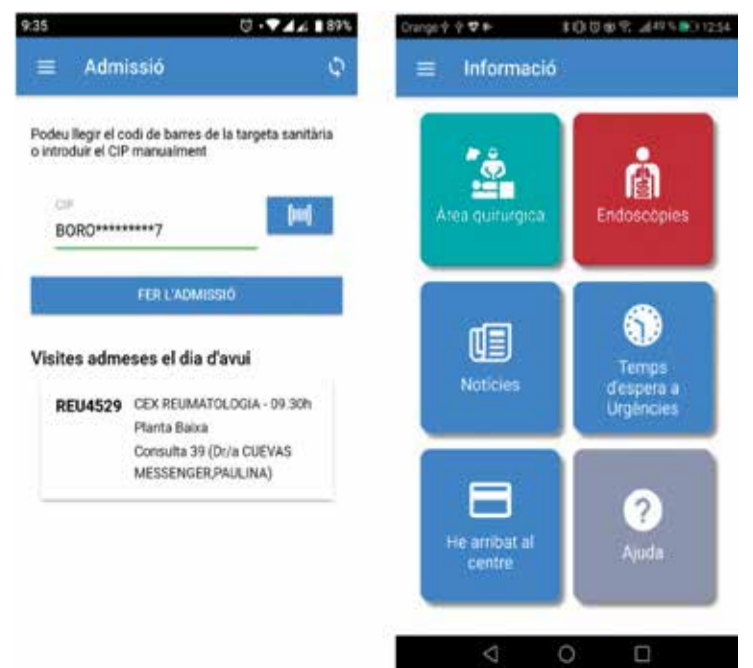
9:35 89%

Admissió

Podeu llegir el codi de barres de la targeta sanitària o introduir el CIP manualment

CIP
BORO*********7

FER L'ADMISSIÓ

Visites admeses el dia d'avui

REU4529 CEX REUMATOLOGIA - 09.30h
Planta Baixa
Consulta 39 (Dr/a CUEVAS MESSENGER,PAULINA)

Orange 12:54

Informació

Àrea quirúrgica

Endoscòpies

Notícies

Temps d'espera a Urgències

He arribat al centre

Ajuda